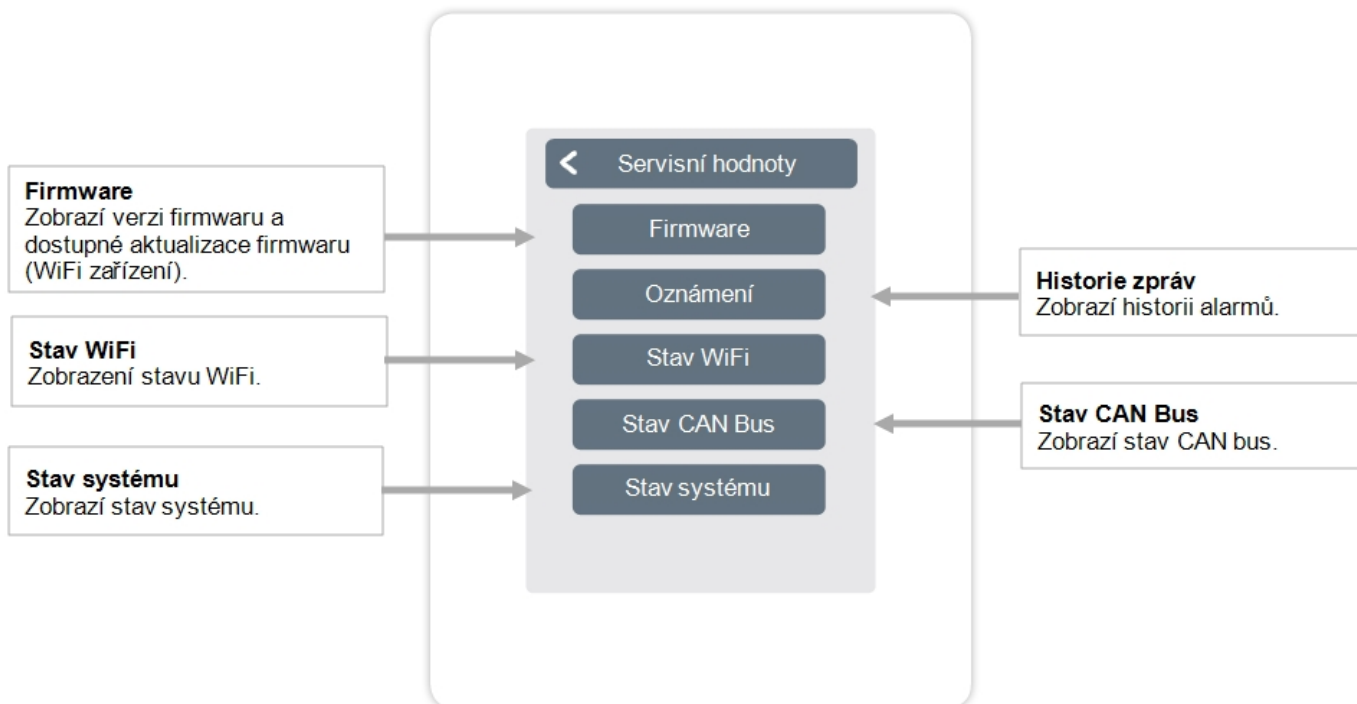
Servisní hodnoty

Firmware

Oznámení

Stav WiFi

Stav CAN Bus

Stav systému

**Firmware**
Zobrazí verzi firmwaru a dostupné aktualizace firmwaru (WiFi zařízení).

**Stav WiFi**
Zobrazení stavu WiFi.

**Stav systému**
Zobrazí stav systému.

**Historie zpráv**
Zobrazí historii alarmů.

**Stav CAN Bus**
Zobrazí stav CAN bus.